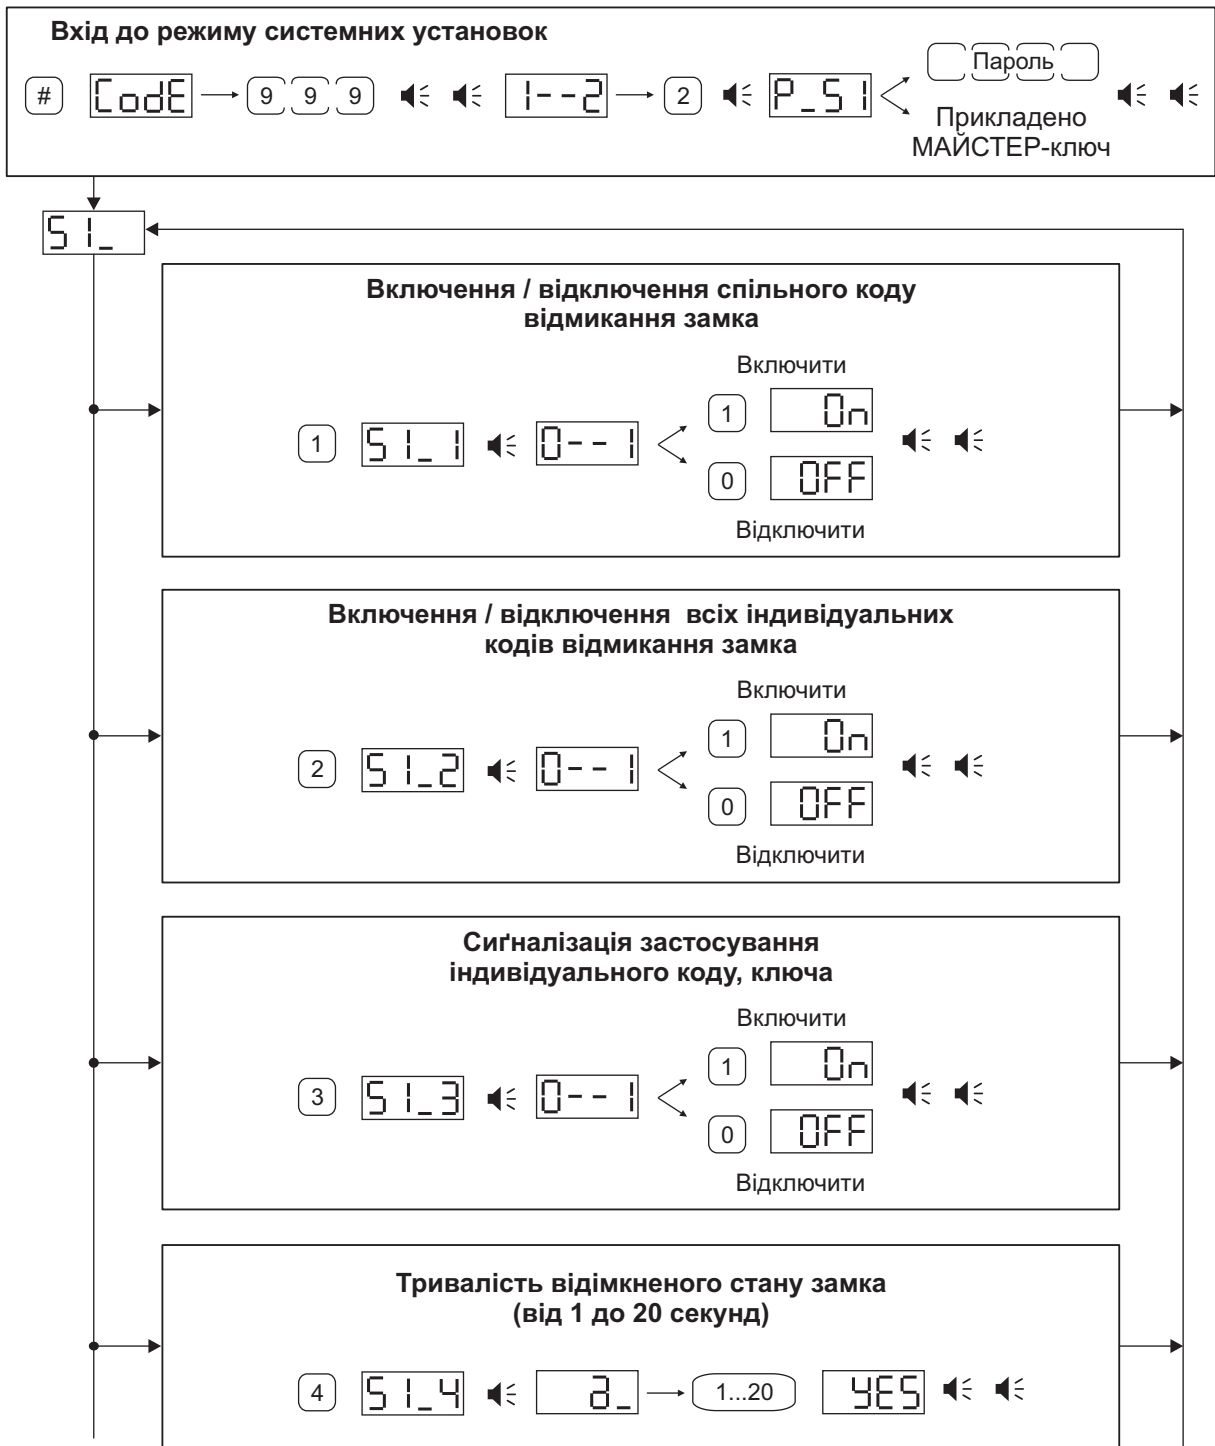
Вхід до режиму системних установок

# CodE 9 9 9 1--2 2 P_S1 Пароль Прикладено МАЙСТЕР-ключ

S1_

Включення / відключення спільного коду відмикання замка

Включити

1 S1_1 0--1 1 On

0 OFF

Відключити

Включення / відключення всіх індивідуальних кодів відмикання замка

Включити

2 S1_2 0--1 1 On

0 OFF

Відключити

Сиґналізація застосування індивідуального коду, ключа

Включити

3 S1_3 0--1 1 On

0 OFF

Відключити

Тривалість відімкненого стану замка (від 1 до 20 секунд)

4 S1_4 d_ 1...20 YES